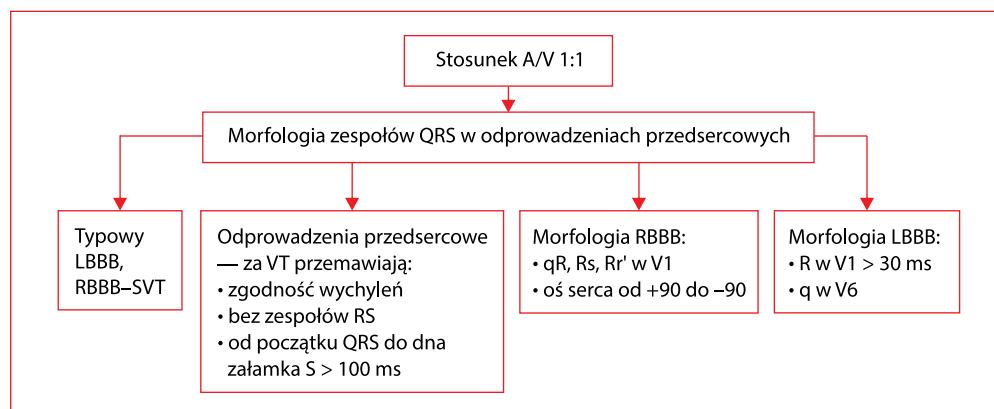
Stosunek A/V 1:1

Morfologia zespołów QRS w odprowadzeniach przedsercowych

Typowy LBBB, RBBB–SVT

Odprowadzenia przedsercowe — za VT przemawiają:
• zgodność wychyleń
• bez zespołów RS
• od początku QRS do dna załamka S > 100 ms

Morfologia RBBB:
• qR, Rs, Rr' w V1
• oś serca od +90 do −90

Morfologia LBBB:
• R w V1 > 30 ms
• q w V6